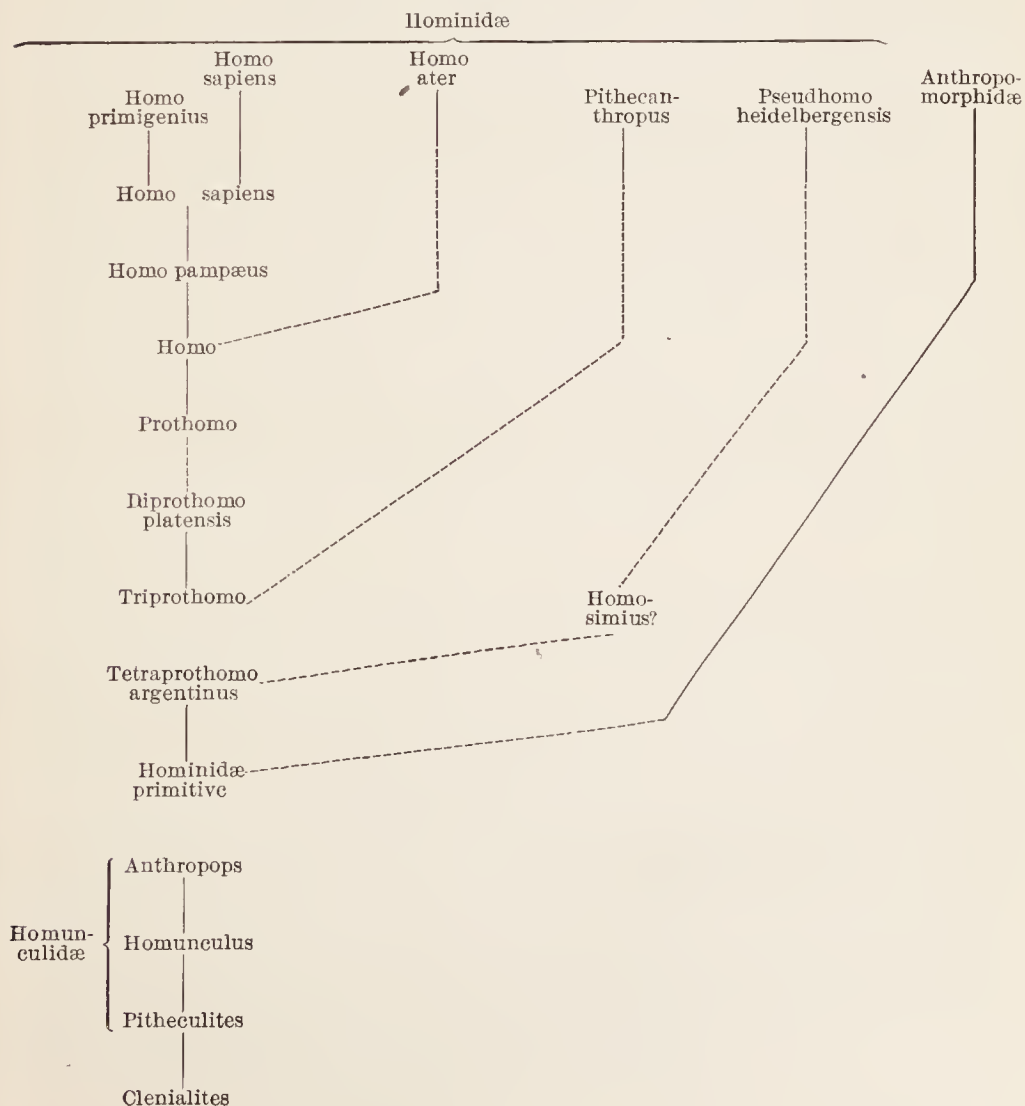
Hominidæ

Homo sapiens

Homo ater

Homo primigenius

Pithecanthropus

Pseudhomo heidelbergensis

Anthropomorphidæ

Homo sapiens

Homo pampæus

Homo

Prothomo

Diprothomo platensis

Triprothomo

Homosimius?

Tetraprothomo argentinus

Hominidæ primitive

Homunculidæ

Anthropops

Homunculus

Pitheculites

Clenialites